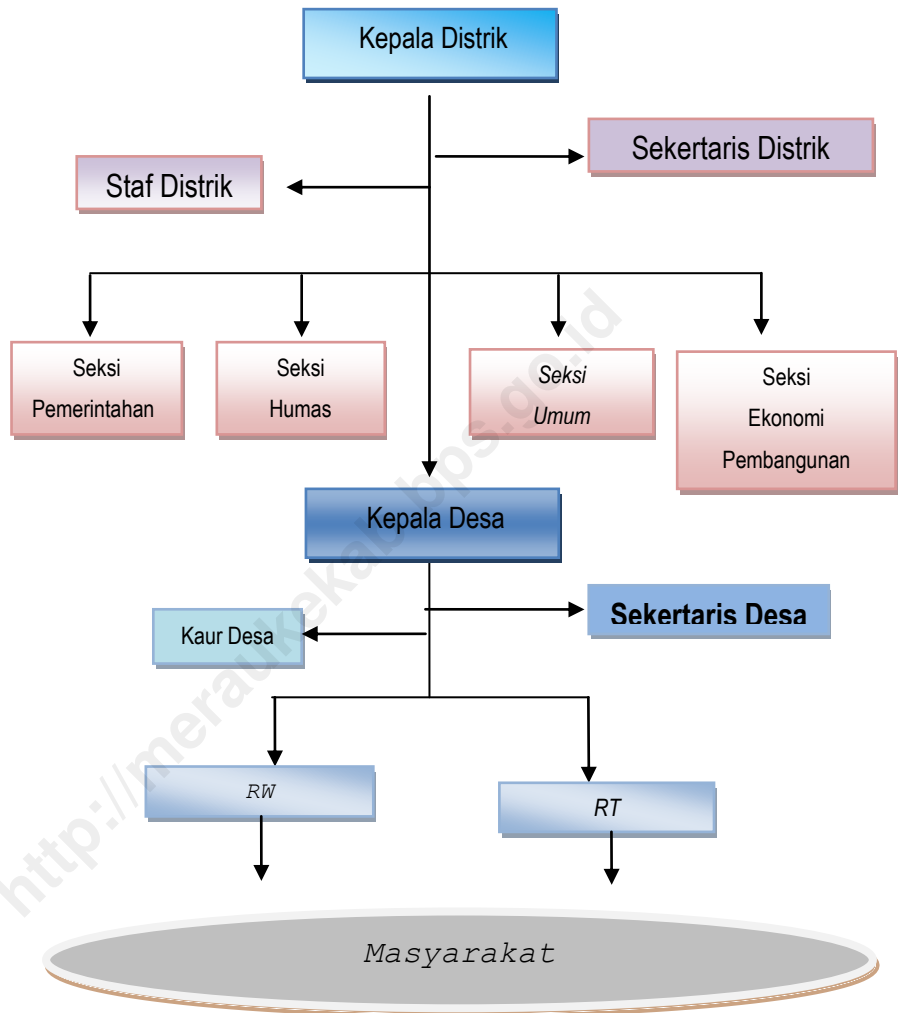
Kepala Distrik

Sekertaris Distrik

Staf Distrik

Seksi Pemerintahan

Seksi Humas

Seksi Umum

Seksi Ekonomi Pembangunan

Kepala Desa

Sekertaris Desa

Kaur Desa

RW

RT

Masyarakat

http://meraukekab.bps.go.id